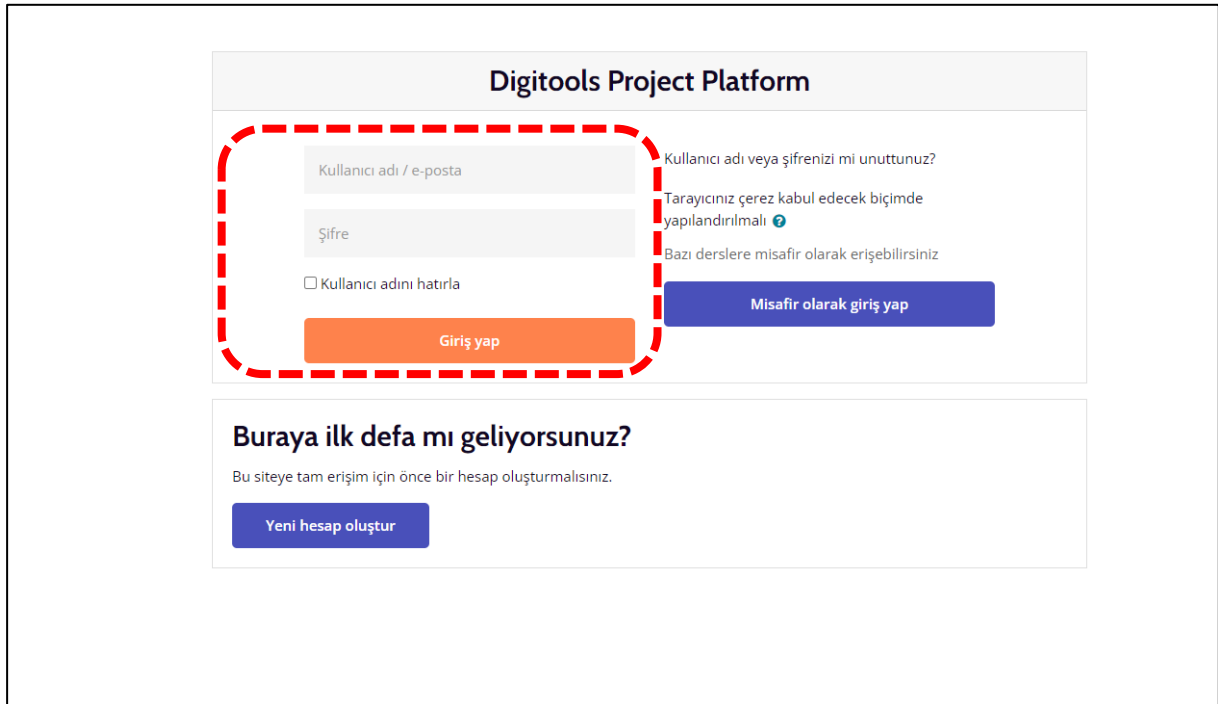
Digitools Project Platform

Kullanıcı adı / e-posta

Şifre

Kullanıcı adını hatırla

Giriş yap

Kullanıcı adı veya şifrenizi mi unuttunuz?

Tarayıcınız çerez kabul edecek biçimde yapılandırılmalı

Bazı derslere misafir olarak erişebilirsiniz

Misafir olarak giriş yap

Buraya ilk defa mı geliyorsunuz?

Bu siteye tam erişim için önce bir hesap oluşturmalısınız.

Yeni hesap oluştur